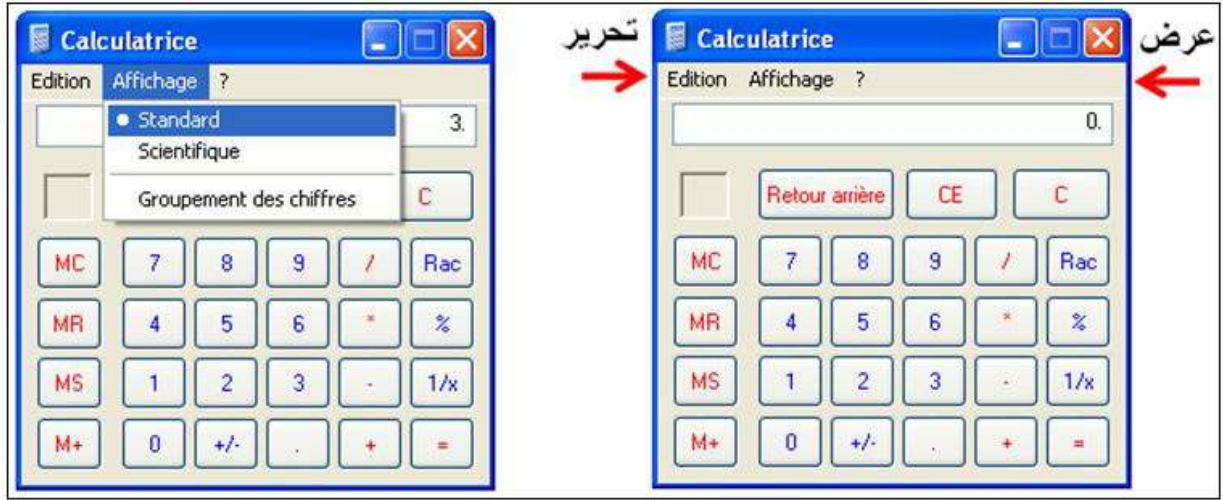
Calculatrice

Edition Affichage ?

• Standard
Scientifique
Groupement des chiffres

3.

C

MC 7 8 9 / Rac
MR 4 5 6 * %
MS 1 2 3 - 1/x
M+ 0 +/- . + =

تحرير

Calculatrice

عرض

Edition Affichage ?

0.

Retour arrière CE C

MC 7 8 9 / Rac
MR 4 5 6 * %
MS 1 2 3 - 1/x
M+ 0 +/- . + =